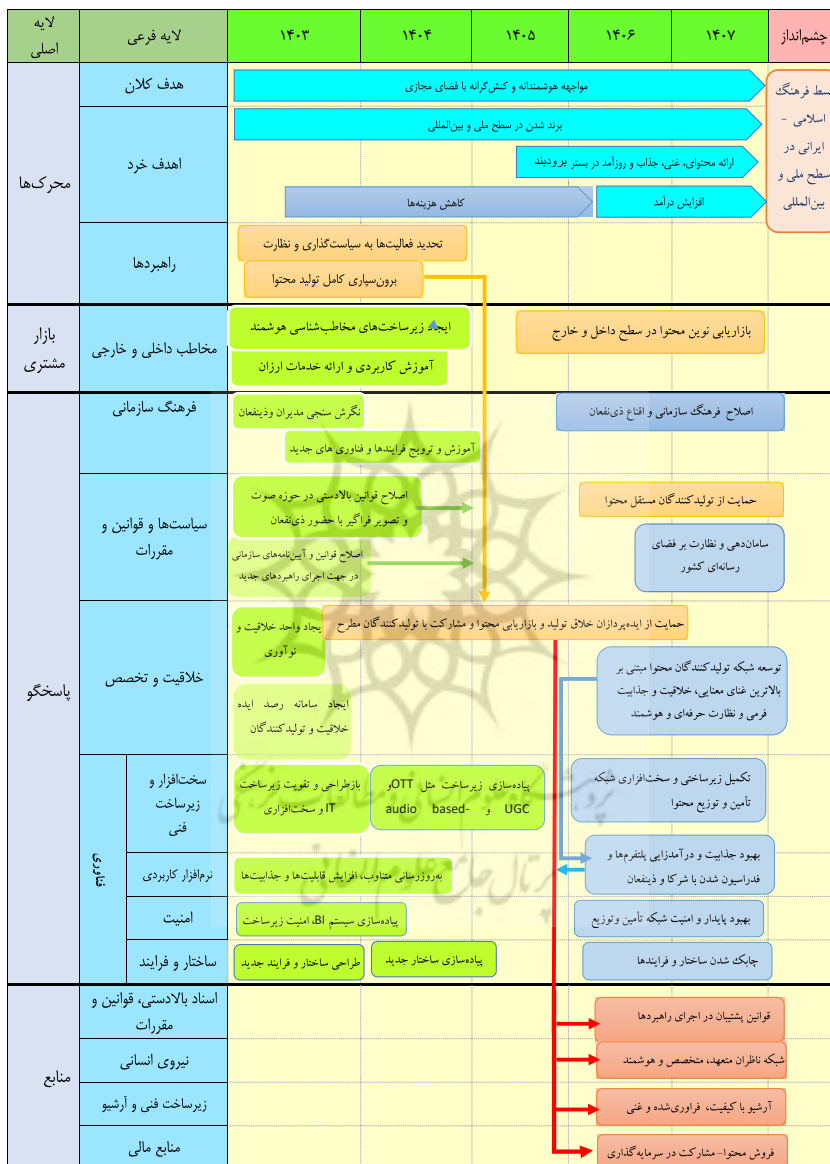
| لایه اصلی | لایه فرعی | ۱۴۰۳ | ۱۴۰۴ | ۱۴۰۵ | ۱۴۰۶ | ۱۴۰۷ | چشم‌انداز |
|---|---|---|---|---|---|---|---|

محرک‌ها

هدف کلان
مواجهه هوشمندانه و کنش‌گرانه با فضای مجازی

اهدف خرد
برند شدن در سطح ملی و بین‌المللی
ارائه محتوای، غنی، جذاب و روزآمد در بستر برودبند
کاهش هزینه‌ها
افزایش درآمد

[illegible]سط فرهنگ اسلامی - ایرانی در سطح ملی و بین‌المللی

راهبردها
تحدید فعالیت‌ها به سیاست‌گذاری و نظارت
برون‌سپاری کامل تولید محتوا

بازار مشتری
مخاطب داخلی و خارجی
ایجاد زیرساخت‌های مخاطب‌شناسی هوشمند
آموزش کاربردی و ارائه خدمات ارزان
بازاریابی نوین محتوا در سطح داخل و خارج

پاسخگو

فرهنگ سازمانی
نگرش سنجی مدیران وذینفعان
آموزش و ترویج فرایندها و فناوری های جدید
اصلاح فرهنگ سازمانی و اقناع ذی‌نفعان

سیاست‌ها و قوانین و مقررات
اصلاح قوانین بالادستی در حوزه صوت و تصویر فراگیر با حضور ذی‌نفعان
اصلاح قوانین و آیین‌نامه‌های سازمانی در جهت اجرای راهبردهای جدید
حمایت از تولیدکنندگان مستقل محتوا
سامان‌دهی و نظارت بر فضای رسانه‌ای کشور

خلاقیت و تخصص
ایجاد واحد خلاقیت و نوآوری
ایجاد سامانه رصد ایده خلاقیت و تولیدکنندگان
حمایت از ایده‌پردازان خلاق تولید و بازاریابی محتوا و مشارکت با تولیدکنندگان مطرح
توسعه شبکه تولیدکنندگان محتوا مبتنی بر بالاترین غنای معنایی، خلاقیت و جذابیت فرمی و نظارت حرفه‌ای و هوشمند

فناوری

سخت‌افزار و زیرساخت فنی
بازطراحی و تقویت زیرساخت IT و سخت‌افزاری
پیاده‌سازی زیرساخت مثل OTT و UGC و audio based-
تکمیل زیرساختی و سخت‌افزاری شبکه تأمین و توزیع محتوا

نرم‌افزار کاربردی
به‌روزرسانی متناوب، افزایش قابلیت‌ها و جذابیت‌ها
بهبود جذابیت و درآمدزایی پلتفرم‌ها و فدراسیون شدن با شرکا و ذینفعان

امنیت
پیاده‌سازی سیستم BI، امنیت زیرساخت
بهبود پایدار و امنیت شبکه تأمین وتوزیع

ساختار و فرایند
طراحی ساختار و فرایند جدید
پیاده‌سازی ساختار جدید
چابک شدن ساختار و فرایندها

منابع

اسناد بالادستی، قوانین و مقررات
قوانین پشتیبان در اجرای راهبردها

نیروی انسانی
شبکه ناظران متعهد، متخصص و هوشمند

زیرساخت فنی و آرشیو
آرشیو با کیفیت، فراوری‌شده و غنی

منابع مالی
فروش محتوا- مشارکت در سرمایه‌گذاری